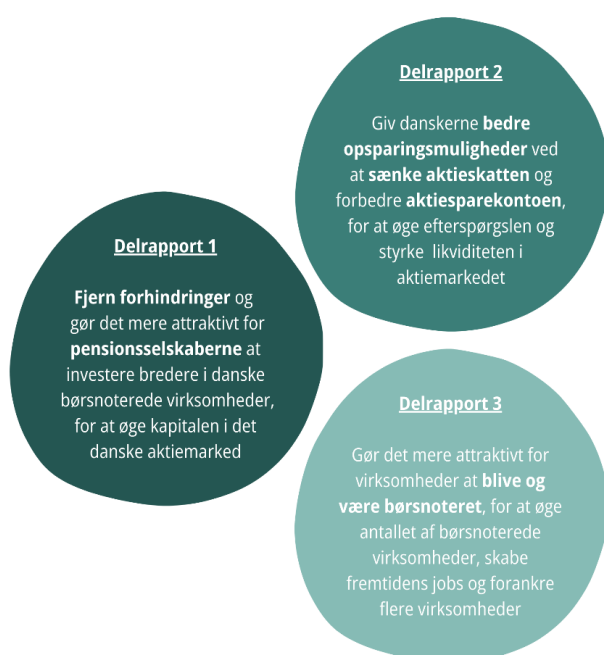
Delrapport 2

Giv danskerne bedre opsparingsmuligheder ved at sænke aktieskatten og forbedre aktiesparekontoen, for at øge efterspørgslen og styrke likviditeten i aktiemarkedet

Delrapport 1

Fjern forhindringer og gør det mere attraktivt for pensionsselskaberne at investere bredere i danske børsnoterede virksomheder, for at øge kapitalen i det danske aktiemarked

Delrapport 3

Gør det mere attraktivt for virksomheder at blive og være børsnoteret, for at øge antallet af børsnoterede virksomheder, skabe fremtidens jobs og forankre flere virksomheder